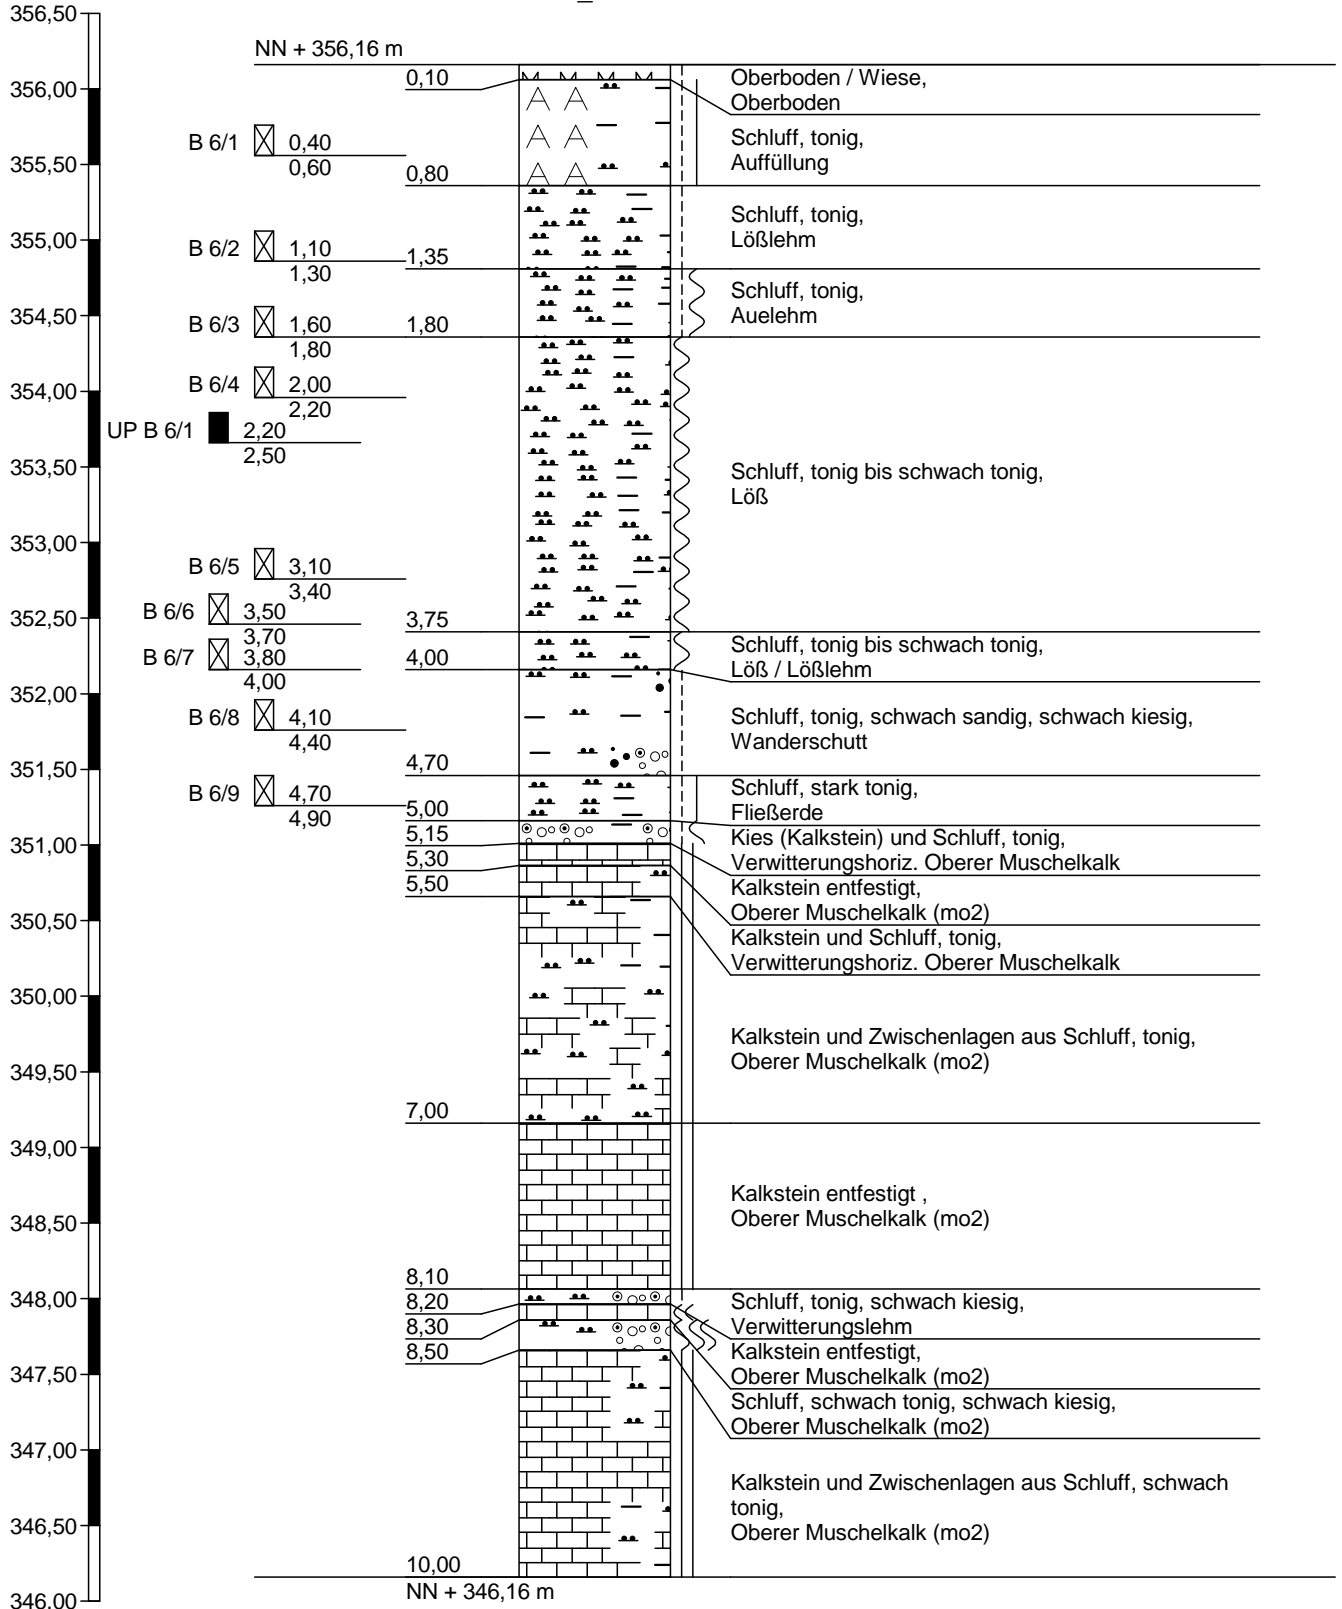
356,50
NN + 356,16 m
356,00
0,10
Oberboden / Wiese,
Oberboden
B 6/1 0,40
0,60
Schluff, tonig,
Auffüllung
355,50
0,80
355,00
Schluff, tonig,
Lößlehm
B 6/2 1,10
1,30
1,35
Schluff, tonig,
Auelehm
354,50
B 6/3 1,60
1,80
1,80
354,00
B 6/4 2,00
2,20
UP B 6/1 2,20
2,50
353,50
Schluff, tonig bis schwach tonig,
Löß
353,00
B 6/5 3,10
3,40
B 6/6 3,50
3,70
352,50
3,75
Schluff, tonig bis schwach tonig,
Löß / Lößlehm
B 6/7 3,80
4,00
4,00
352,00
B 6/8 4,10
4,40
Schluff, tonig, schwach sandig, schwach kiesig,
Wanderschutt
351,50
4,70
B 6/9 4,70
4,90
Schluff, stark tonig,
Fließerde
5,00
5,15
Kies (Kalkstein) und Schluff, tonig,
Verwitterungshoriz. Oberer Muschelkalk
351,00
5,30
5,50
Kalkstein entfestigt,
Oberer Muschelkalk (mo2)
350,50
Kalkstein und Schluff, tonig,
Verwitterungshoriz. Oberer Muschelkalk
350,00
Kalkstein und Zwischenlagen aus Schluff, tonig,
Oberer Muschelkalk (mo2)
349,50
7,00
349,00
Kalkstein entfestigt ,
Oberer Muschelkalk (mo2)
348,50
8,10
348,00
8,20
Schluff, tonig, schwach kiesig,
Verwitterungslehm
8,30
Kalkstein entfestigt,
Oberer Muschelkalk (mo2)
8,50
347,50
Schluff, schwach tonig, schwach kiesig,
Oberer Muschelkalk (mo2)
347,00
Kalkstein und Zwischenlagen aus Schluff, schwach tonig,
Oberer Muschelkalk (mo2)
346,50
10,00
NN + 346,16 m
346,00